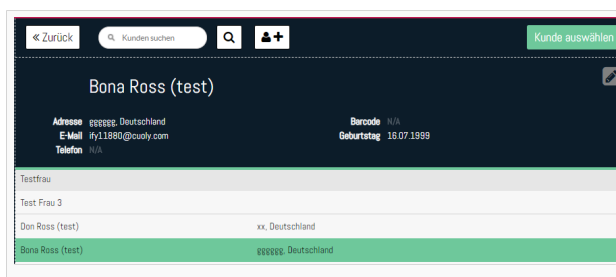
« Zurück

Kunden suchen

Kunde auswählen

Bona Ross (test)

Adresse gggggg, Deutschland
E-Mail ify11880@cuoly.com
Telefon N/A

Barcode N/A
Geburtstag 16.07.1999

Testfrau

Test Frau 3

| Don Ross (test) | xx, Deutschland |
|---|---|
| Bona Ross (test) | gggggg, Deutschland |